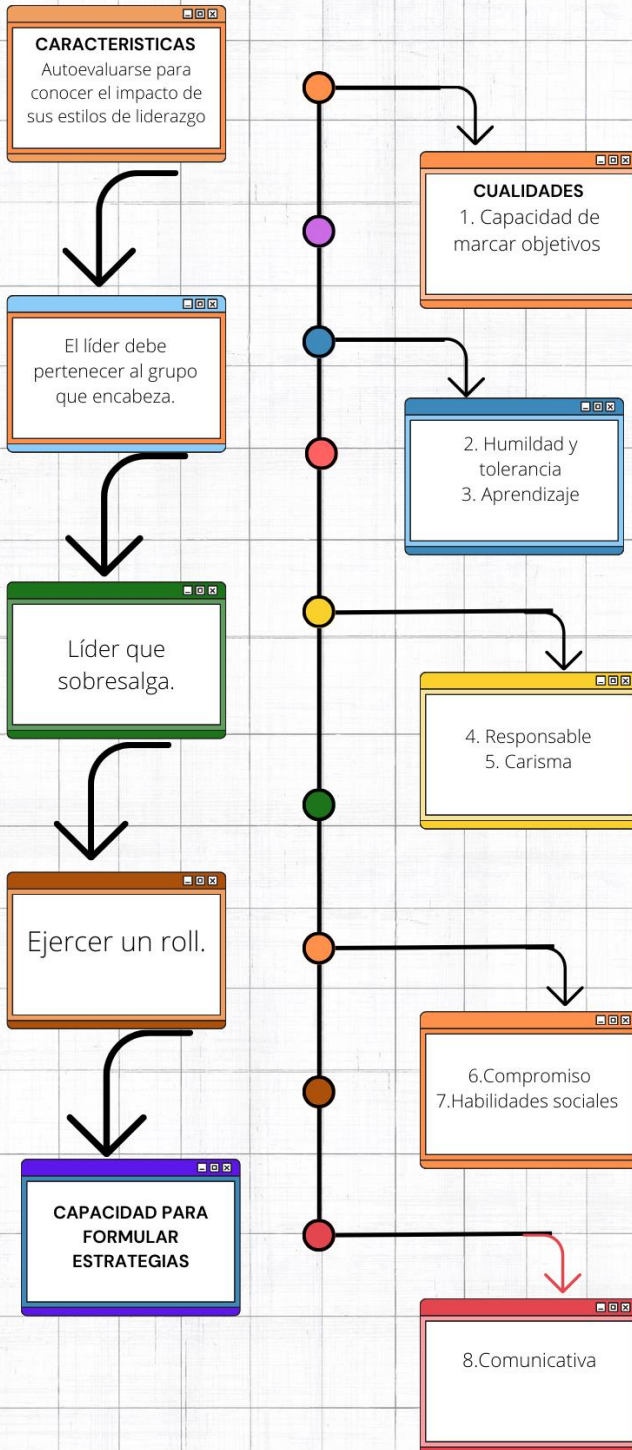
CARACTERISTICAS
Autoevaluarse para conocer el impacto de sus estilos de liderazgo

CUALIDADES
1. Capacidad de marcar objetivos

El líder debe pertenecer al grupo que encabeza.

2. Humildad y tolerancia
3. Aprendizaje

Líder que sobresalga.

4. Responsable
5. Carisma

Ejercer un roll.

6.Compromiso
7.Habilidades sociales

CAPACIDAD PARA FORMULAR ESTRATEGIAS

8.Comunicativa